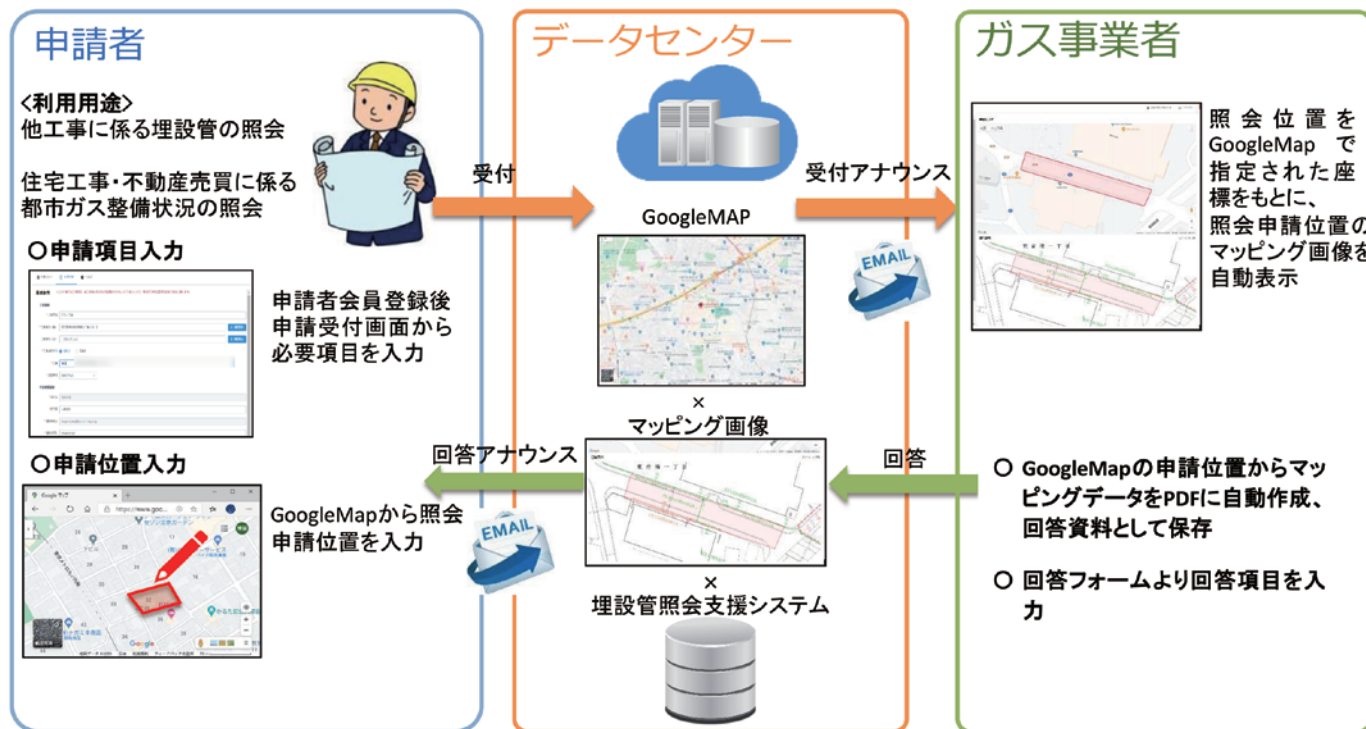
申請者

<利用用途>
他工事に係る埋設管の照会

住宅工事・不動産売買に係る都市ガス整備状況の照会

○申請項目入力

申請者会員登録後
申請受付画面から
必要項目を入力

○申請位置入力

GoogleMapから照会
申請位置を入力

データセンター

受付

GoogleMAP

×
マッピング画像

×
埋設管照会支援システム

受付アナウンス

EMAIL

回答アナウンス

EMAIL

回答

ガス事業者

照会位置を GoogleMap で指定された座標をもとに、照会申請位置のマッピング画像を自動表示

○ GoogleMapの申請位置からマッピングデータをPDFに自動作成、回答資料として保存

○ 回答フォームより回答項目を入力